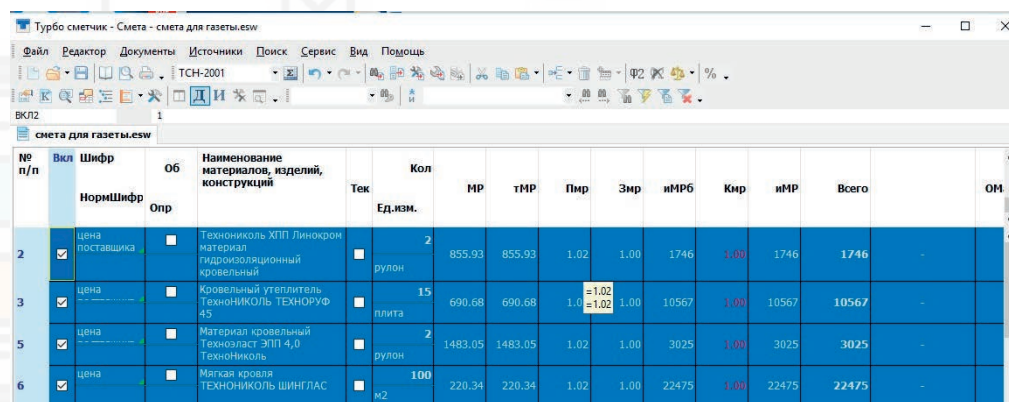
Турбо сметчик - Смета - смета для газеты.esw

Файл Редактор Документы Источники Поиск Сервис Вид Помощь

ТСН-2001

φ2 %

ВКЛ2 1

смета для газеты.esw

| № п/п | Вкл | Шифр НормШифр | Об Опр | Наименование материалов, изделий, конструкций | Тек | Кол Ед.изм. | МР | тМР | Пмр | Змр | иМРб | Кмр | иМР | Всего | | ОМ |
|---|---|---|---|---|---|---|---|---|---|---|---|---|---|---|---|---|
| 2 | ☑ | цена поставщика | ☐ | Технониколь ХПП Линокром материал гидроизоляционный кровельный | ☐ | 2 рулон | 855.93 | 855.93 | 1.02 | 1.00 | 1746 | 1.00 | 1746 | 1746 | - | |
| 3 | ☑ | цена | ☐ | Кровельный утеплитель ТехноНИКОЛЬ ТЕХНОРУФ 45 | ☐ | 15 плита | 690.68 | 690.68 | 1.02 =1.02 =1.02 | 1.00 | 10567 | 1.00 | 10567 | 10567 | - | |
| 5 | ☑ | цена | ☐ | Материал кровельный Техноэласт ЭПП 4,0 ТехноНиколь | ☐ | 2 рулон | 1483.05 | 1483.05 | 1.02 | 1.00 | 3025 | 1.00 | 3025 | 3025 | - | |
| 6 | ☑ | цена | ☐ | Мягкая кровля ТЕХНОНИКОЛЬ ШИНГЛАС | ☐ | 100 м2 | 220.34 | 220.34 | 1.02 | 1.00 | 22475 | 1.00 | 22475 | 22475 | - | |